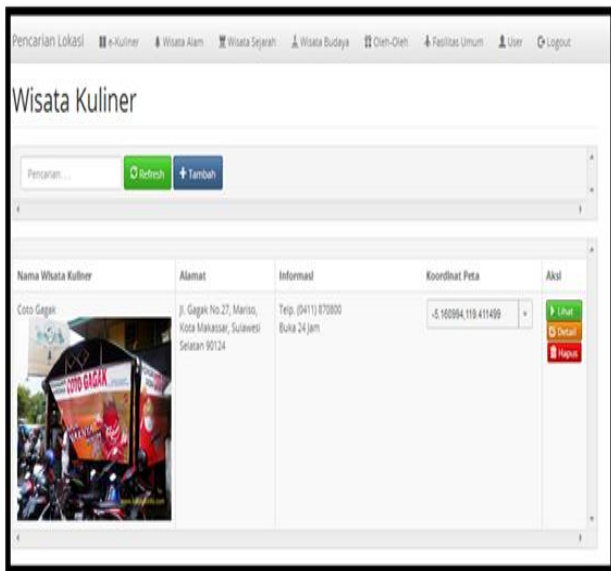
Pencarian Lokasi e-Kuliner Wisata Alam Wisata Sejarah Wisata Budaya Oleh-Oleh Fasilitas Umum User Logout

Wisata Kuliner

Pencarian ... Refresh + Tambah

| Nama Wisata Kuliner | Alamat | Informasi | Koordinat Peta | Aksi |
|---|---|---|---|---|
| Coto Gagak | Jl. Gagak No.27, Mariso, Kota Makassar, Sulawesi Selatan 90124 | Telp. (0411) 870800 Buka 24 Jam | -5.160994,119.411499 | Lihat Detail Hapus |

COTO GAGAK